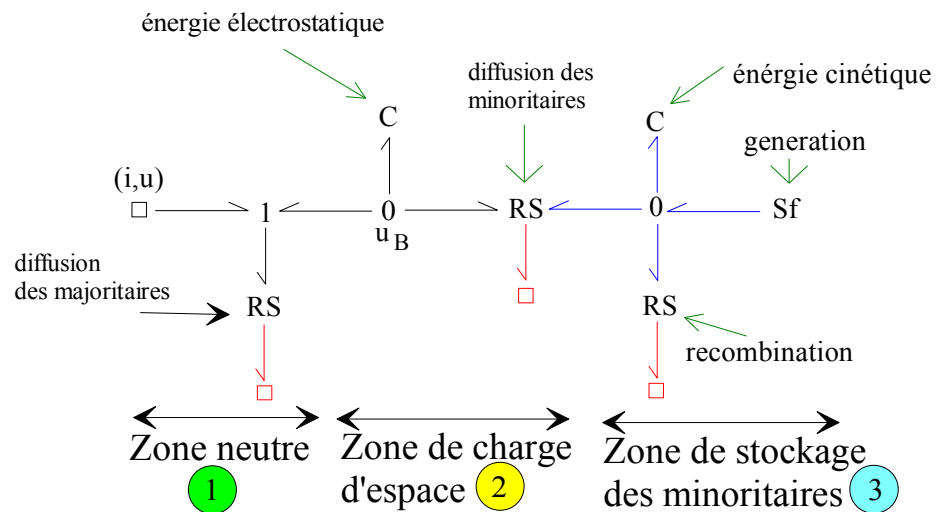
énergie électrostatique

diffusion des minoritaires

énérgie cinétique

C

C

generation

(i,u)

1

0

$u_B$

RS

0

Sf

diffusion des majoritaires

RS

RS

recombination

Zone neutre
1

Zone de charge d'espace
2

Zone de stockage des minoritaires
3